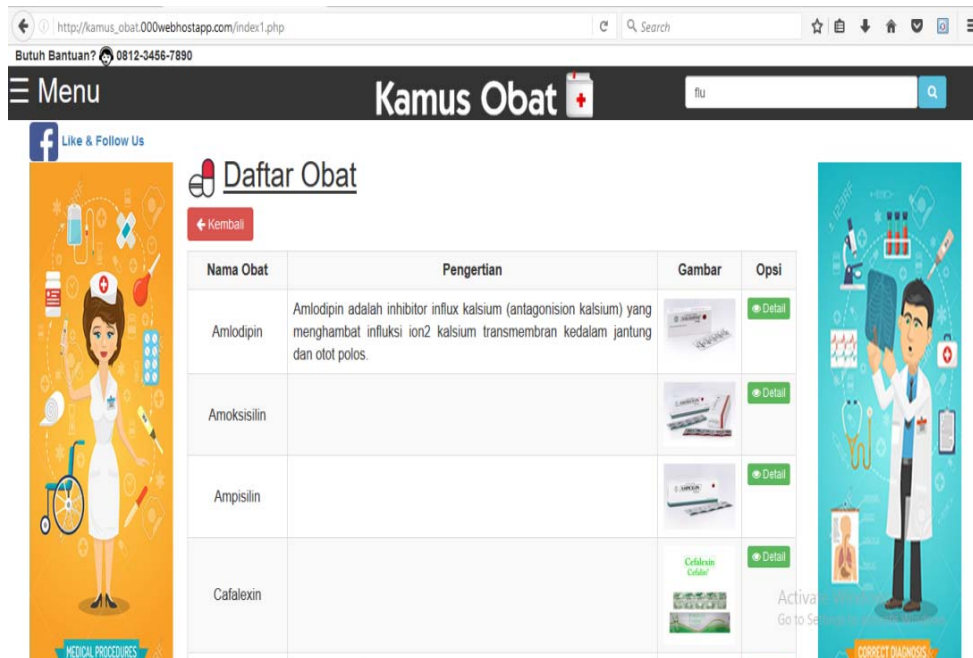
http://kamus_obat.000webhostapp.com/index1.php

Search

Butuh Bantuan? 0812-3456-7890

☰ Menu

Kamus Obat

flu

Like & Follow Us

Daftar Obat

← Kembali

| Nama Obat | Pengertian | Gambar | Opsi |
|---|---|---|---|
| Amlodipin | Amlodipin adalah inhibitor influx kalsium (antagonision kalsium) yang menghambat influksi ion2 kalsium transmembran kedalam jantung dan otot polos. | | Detail |
| Amoksisilin | | | Detail |
| Ampisilin | | | Detail |
| Cafalexin | | Cefalexin Cefalex | Detail |

Activa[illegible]
Go to Se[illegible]

MEDICAL PROCEDURES

CORRECT DIAGNOSIS